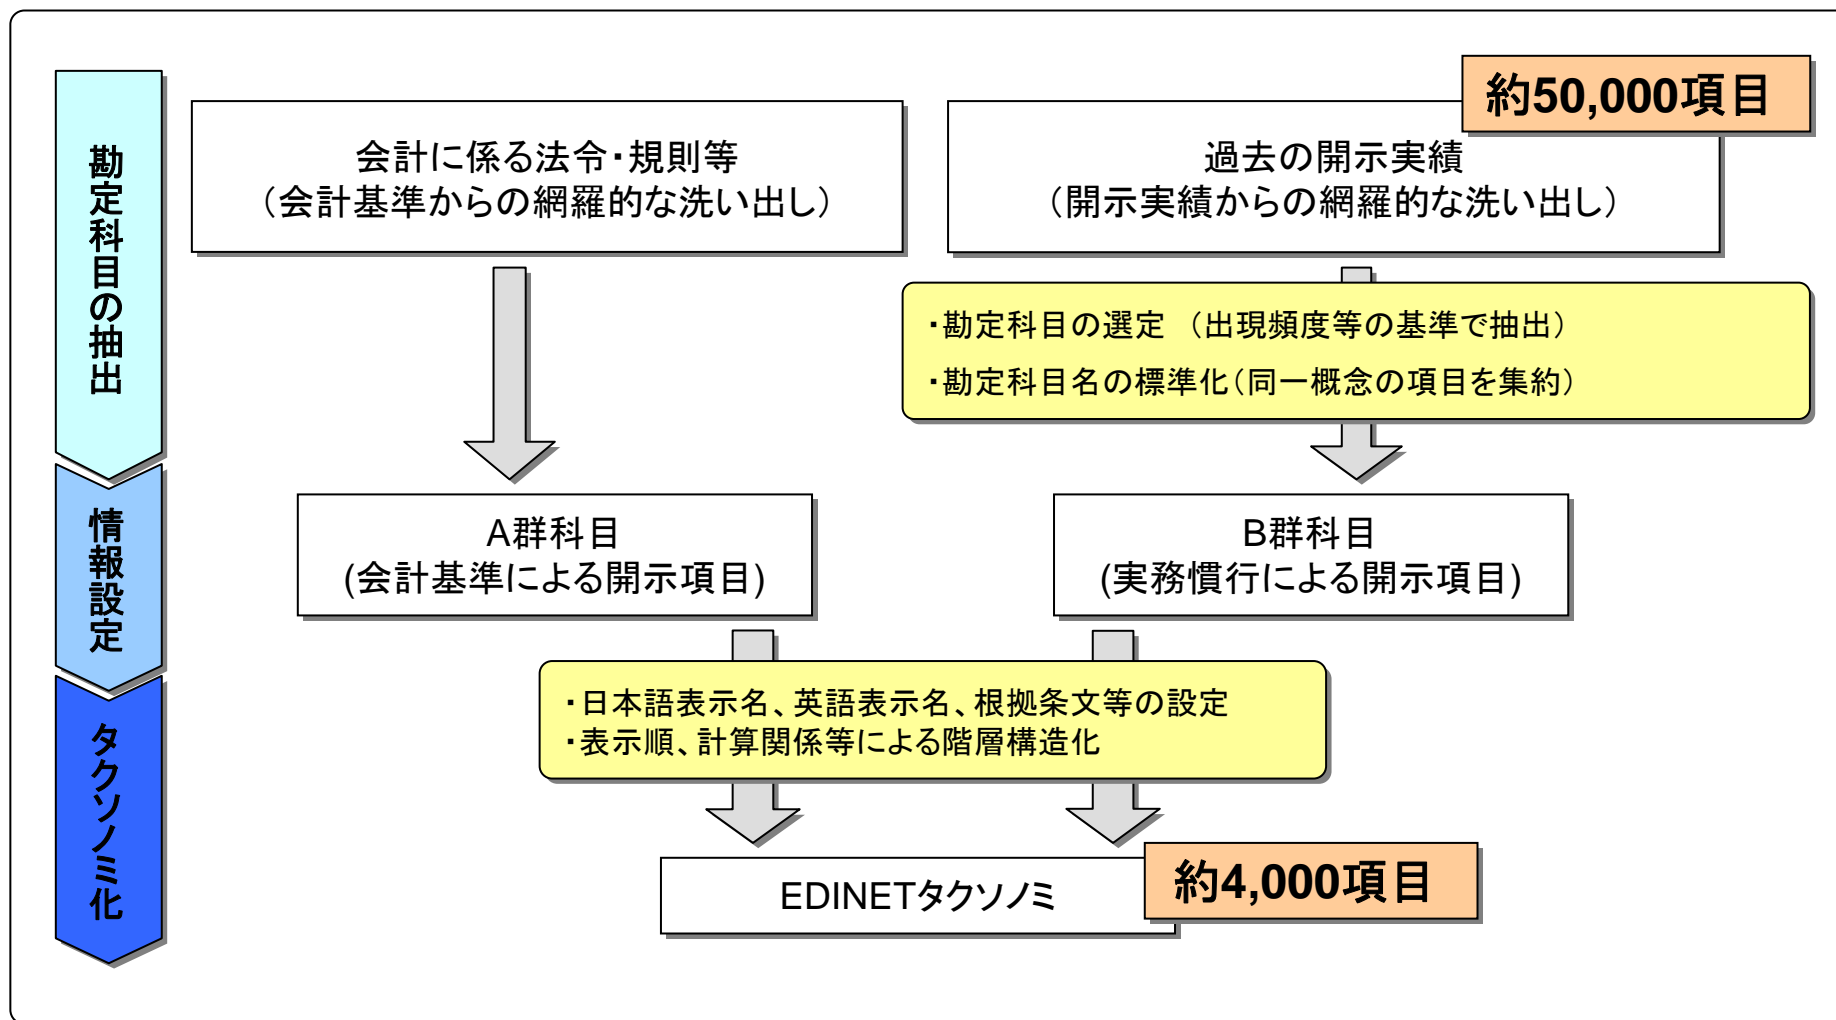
勘定科目の抽出

情報設定

タクソノミ化

会計に係る法令・規則等
（会計基準からの網羅的な洗い出し）

約50,000項目

過去の開示実績
（開示実績からの網羅的な洗い出し）

・勘定科目の選定 （出現頻度等の基準で抽出）
・勘定科目名の標準化（同一概念の項目を集約）

A群科目
(会計基準による開示項目)

B群科目
(実務慣行による開示項目)

・日本語表示名、英語表示名、根拠条文等の設定
・表示順、計算関係等による階層構造化

EDINETタクソノミ

約4,000項目